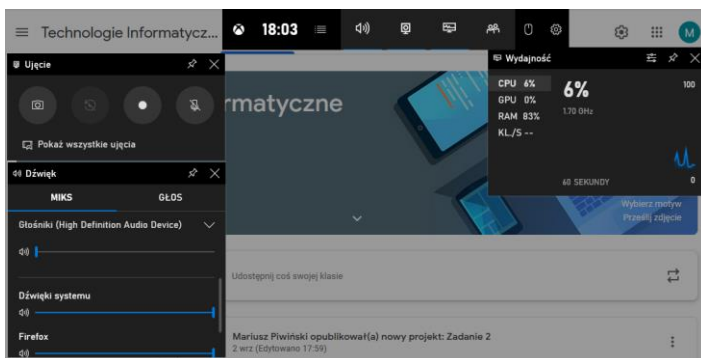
Technologie Informatycz...

18:03

Ujęcie

Pokaż wszystkie ujęcia

Dźwięk

MIKS

GŁOS

Głośniki (High Definition Audio Device)

Dźwięki systemu

Firefox

Wydajność

CPU 6%
GPU 0%
RAM 83%
KL./S --

6%

1.70 GHz

100

60 SEKUNDY

0

rmatyczne

Wybierz motyw
Prześlij zdjęcie

Udostępnij coś swojej klasie

Mariusz Piwiński opublikował(a) nowy projekt: Zadanie 2
2 wrz (Edytowano 17:59)

M